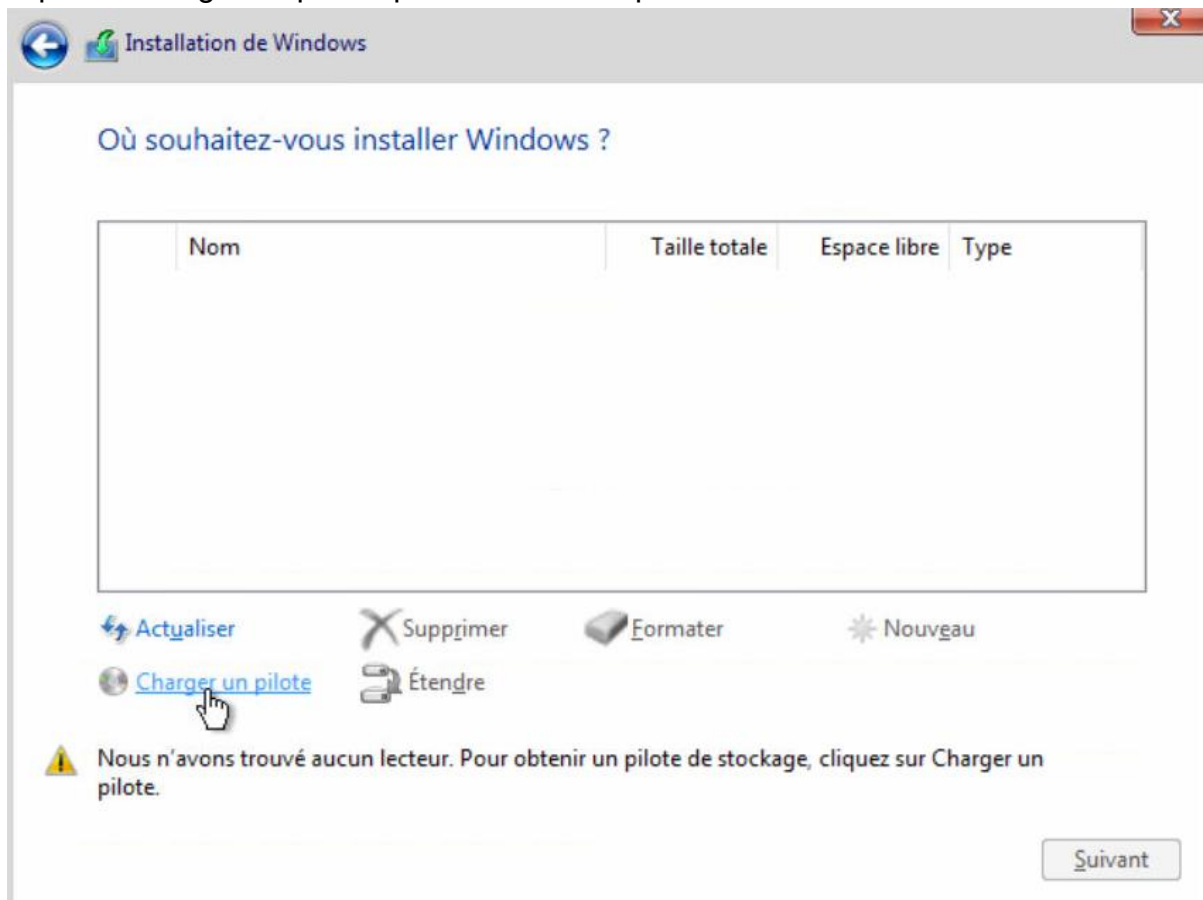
Installation de Windows

Où souhaitez-vous installer Windows ?

| | Nom | Taille totale | Espace libre | Type |
|---|---|---|---|---|

Actualiser
Supprimer
Formater
Nouveau
Charger un pilote
Étendre

Nous n'avons trouvé aucun lecteur. Pour obtenir un pilote de stockage, cliquez sur Charger un pilote.

Suivant